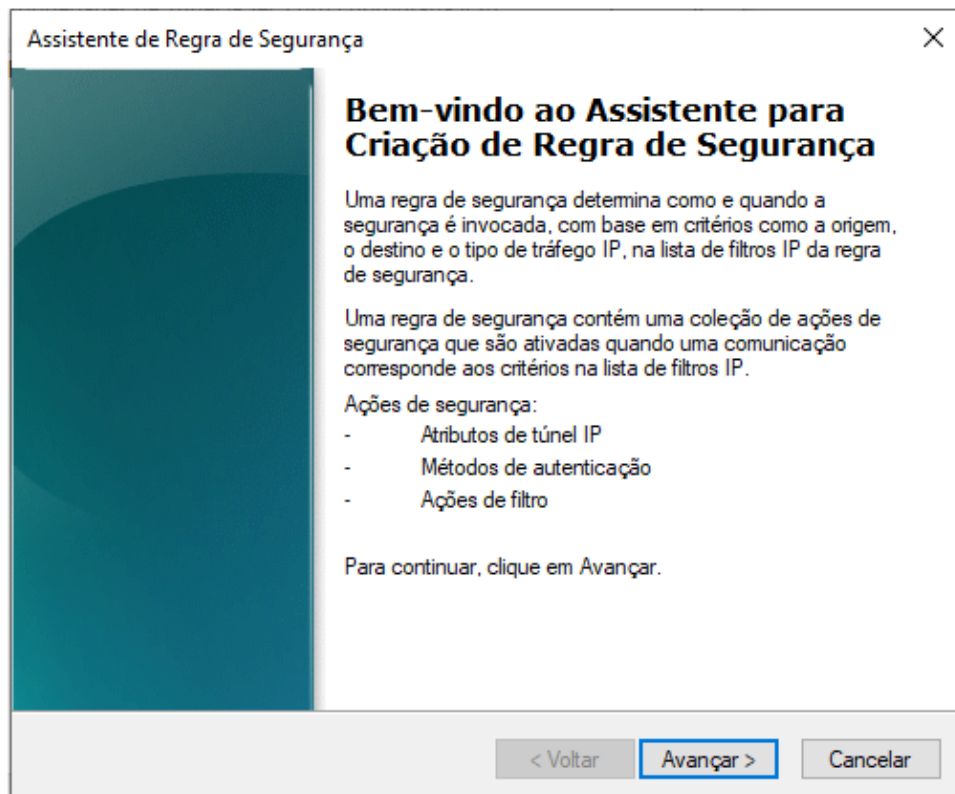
Assistente de Regra de Segurança

×

Bem-vindo ao Assistente para Criação de Regra de Segurança

Uma regra de segurança determina como e quando a segurança é invocada, com base em critérios como a origem, o destino e o tipo de tráfego IP, na lista de filtros IP da regra de segurança.

Uma regra de segurança contém uma coleção de ações de segurança que são ativadas quando uma comunicação corresponde aos critérios na lista de filtros IP.

Ações de segurança:
- Atributos de túnel IP
- Métodos de autenticação
- Ações de filtro

Para continuar, clique em Avançar.

< Voltar
Avançar >
Cancelar